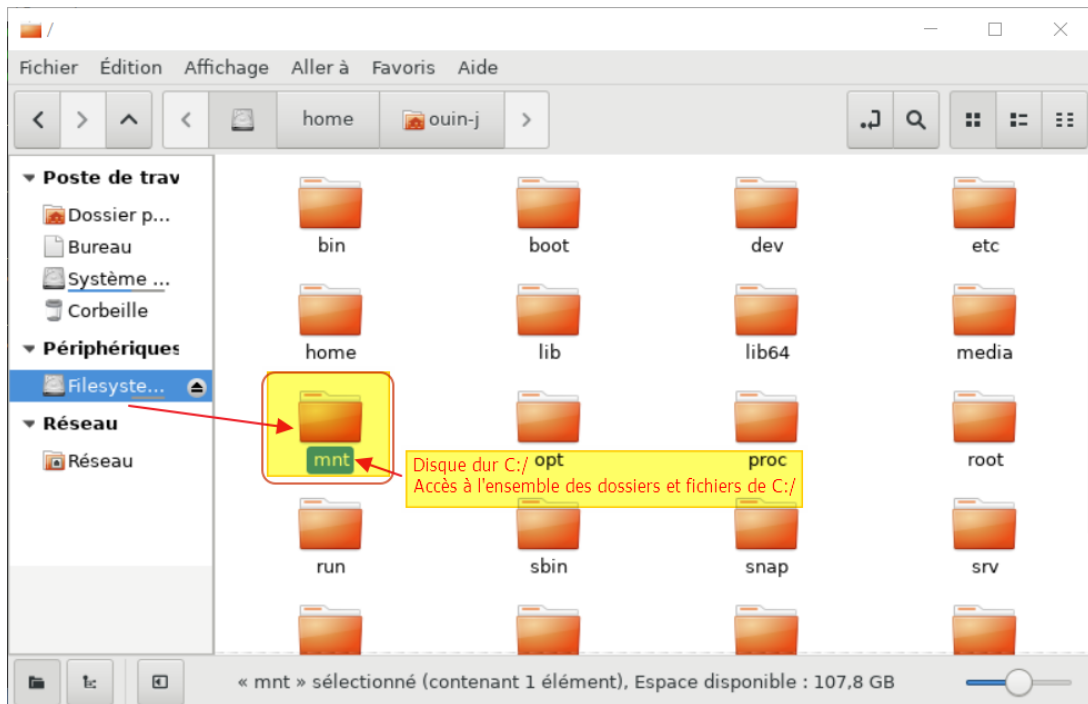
/

Fichier Édition Affichage Aller à Favoris Aide

home ouin-j

▼ Poste de trav
Dossier p...
Bureau
Système ...
Corbeille
▼ Périphériques
Filesyste...
▼ Réseau
Réseau

bin boot dev etc
home lib lib64 media
mnt opt proc root
run sbin snap srv

Disque dur C:/
Accès à l'ensemble des dossiers et fichiers de C:/

« mnt » sélectionné (contenant 1 élément), Espace disponible : 107,8 GB